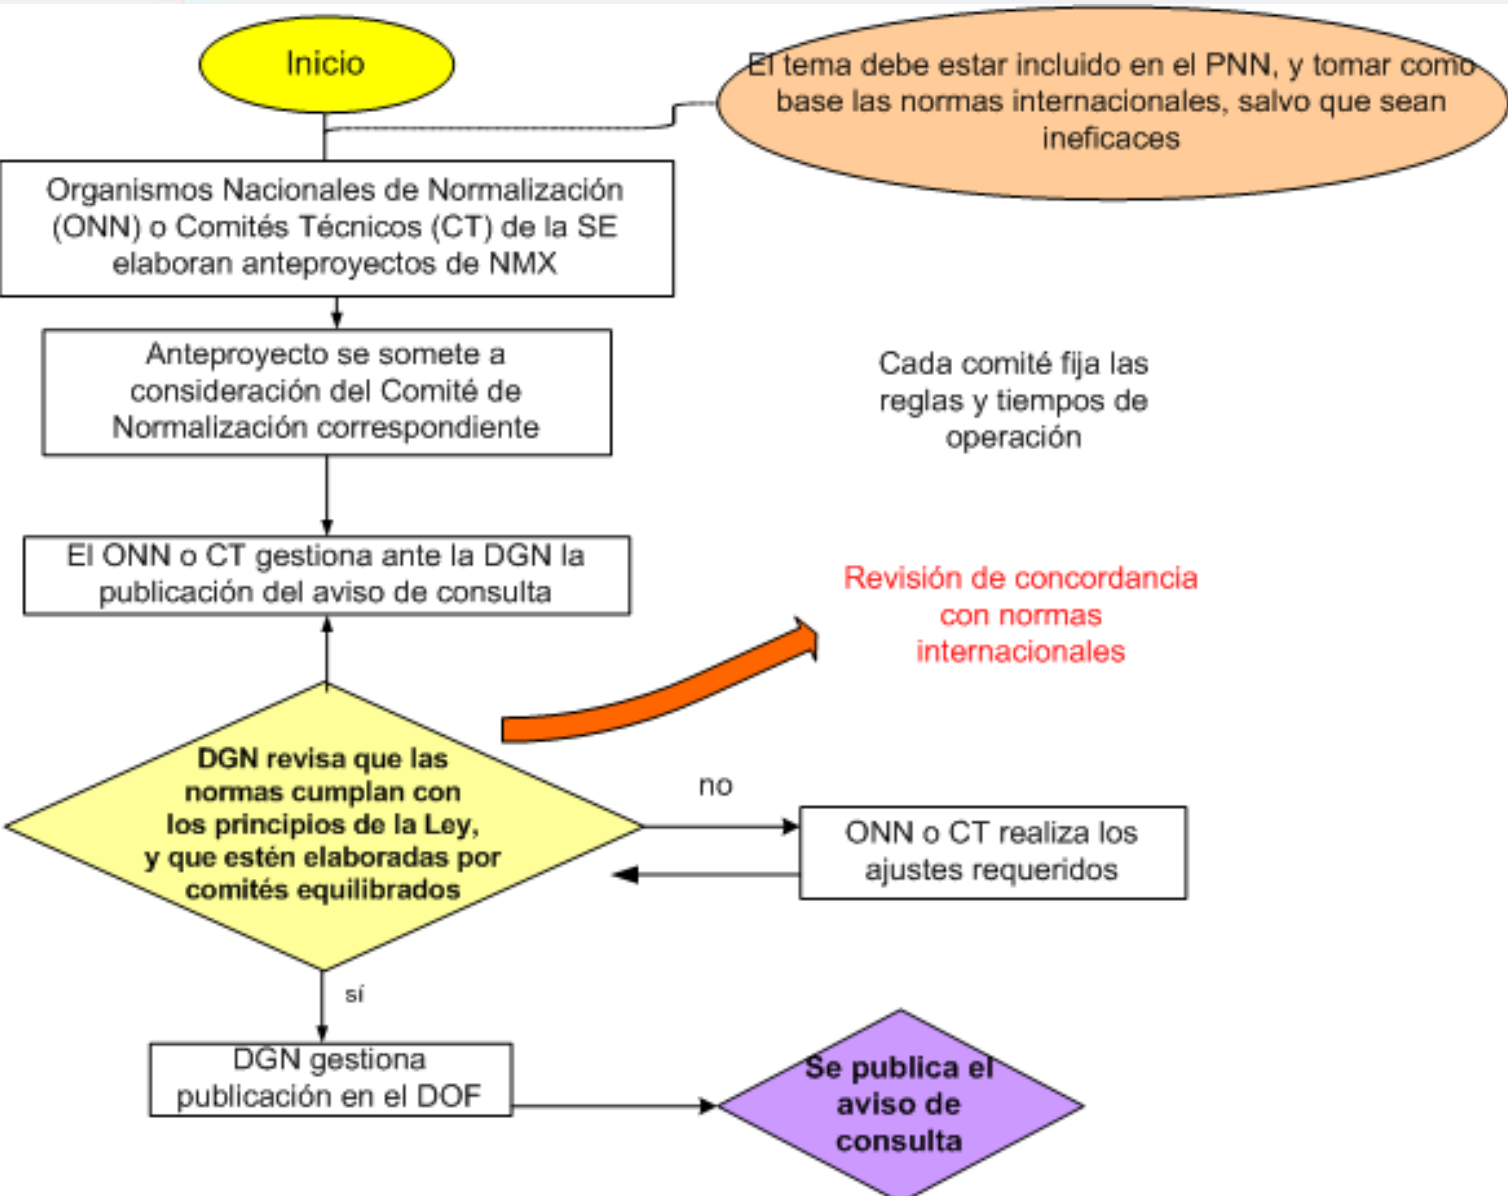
Inicio

El tema debe estar incluido en el PNN, y tomar como base las normas internacionales, salvo que sean ineficaces

Organismos Nacionales de Normalización (ONN) o Comités Técnicos (CT) de la SE elaboran anteproyectos de NMX

Anteproyecto se somete a consideración del Comité de Normalización correspondiente

Cada comité fija las reglas y tiempos de operación

El ONN o CT gestiona ante la DGN la publicación del aviso de consulta

Revisión de concordancia con normas internacionales

DGN revisa que las normas cumplan con los principios de la Ley, y que estén elaboradas por comités equilibrados

no

ONN o CT realiza los ajustes requeridos

sí

DGN gestiona publicación en el DOF

Se publica el aviso de consulta